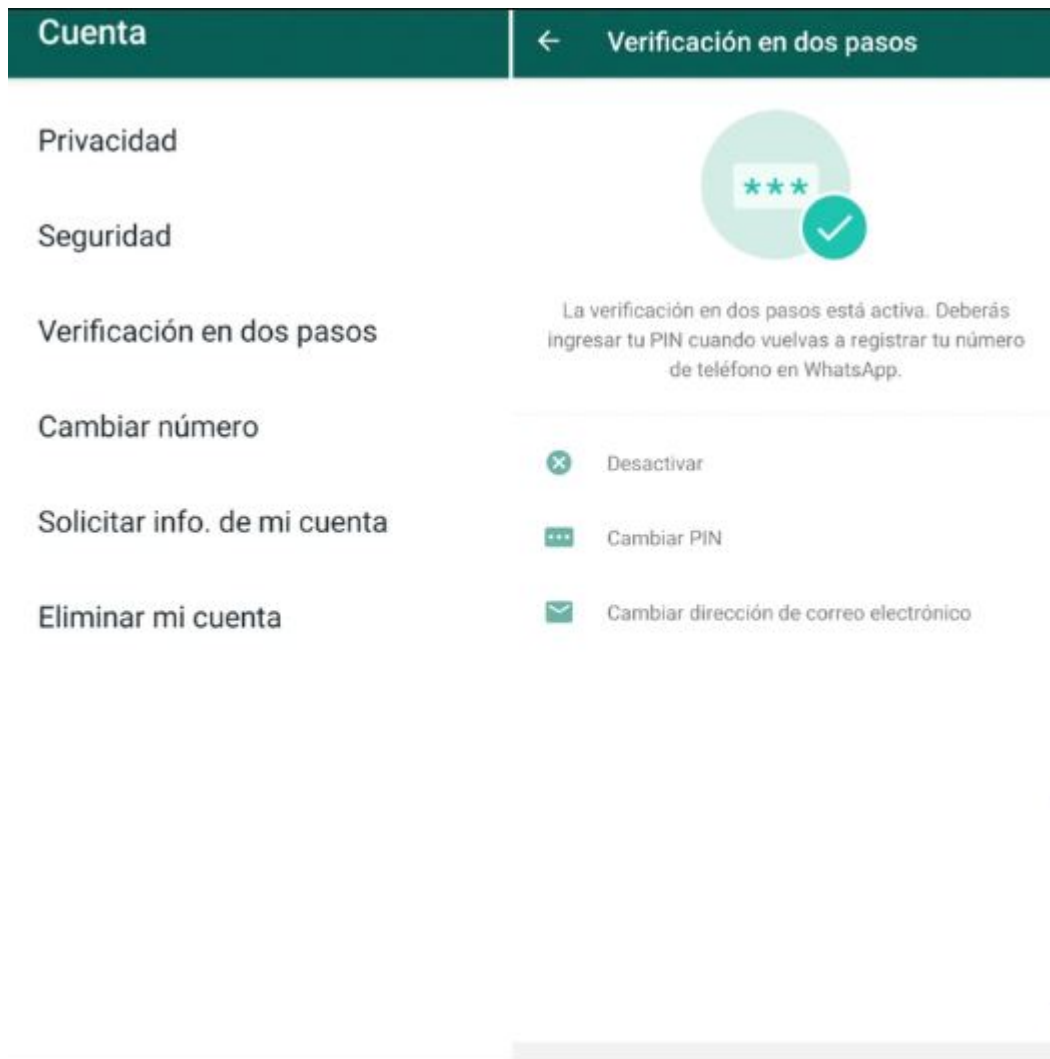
Cuenta

Privacidad

Seguridad

Verificación en dos pasos

Cambiar número

Solicitar info. de mi cuenta

Eliminar mi cuenta

← Verificación en dos pasos

***

La verificación en dos pasos está activa. Deberás ingresar tu PIN cuando vuelvas a registrar tu número de teléfono en WhatsApp.

Desactivar

Cambiar PIN

Cambiar dirección de correo electrónico